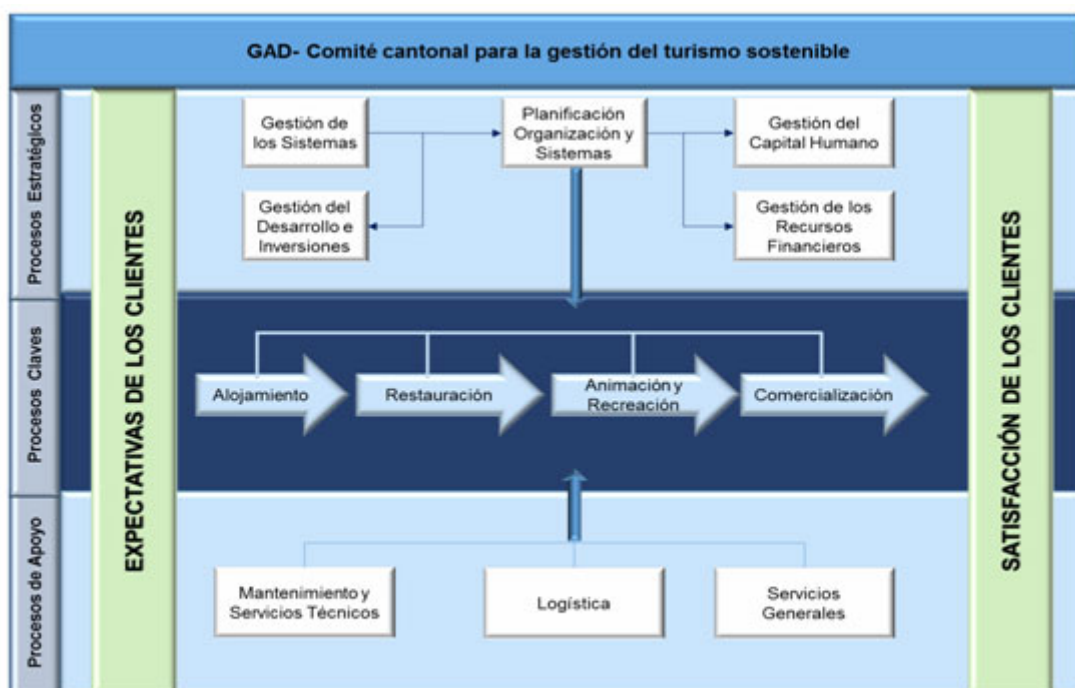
GAD- Comité cantonal para la gestión del turismo sostenible

Procesos Estratégicos

Procesos Claves

Procesos de Apoyo

EXPECTATIVAS DE LOS CLIENTES

Gestión de los Sistemas

Planificación Organización y Sistemas

Gestión del Capital Humano

Gestión del Desarrollo e Inversiones

Gestión de los Recursos Financieros

Alojamiento

Restauración

Animación y Recreación

Comercialización

Mantenimiento y Servicios Técnicos

Logística

Servicios Generales

SATISFACCIÓN DE LOS CLIENTES